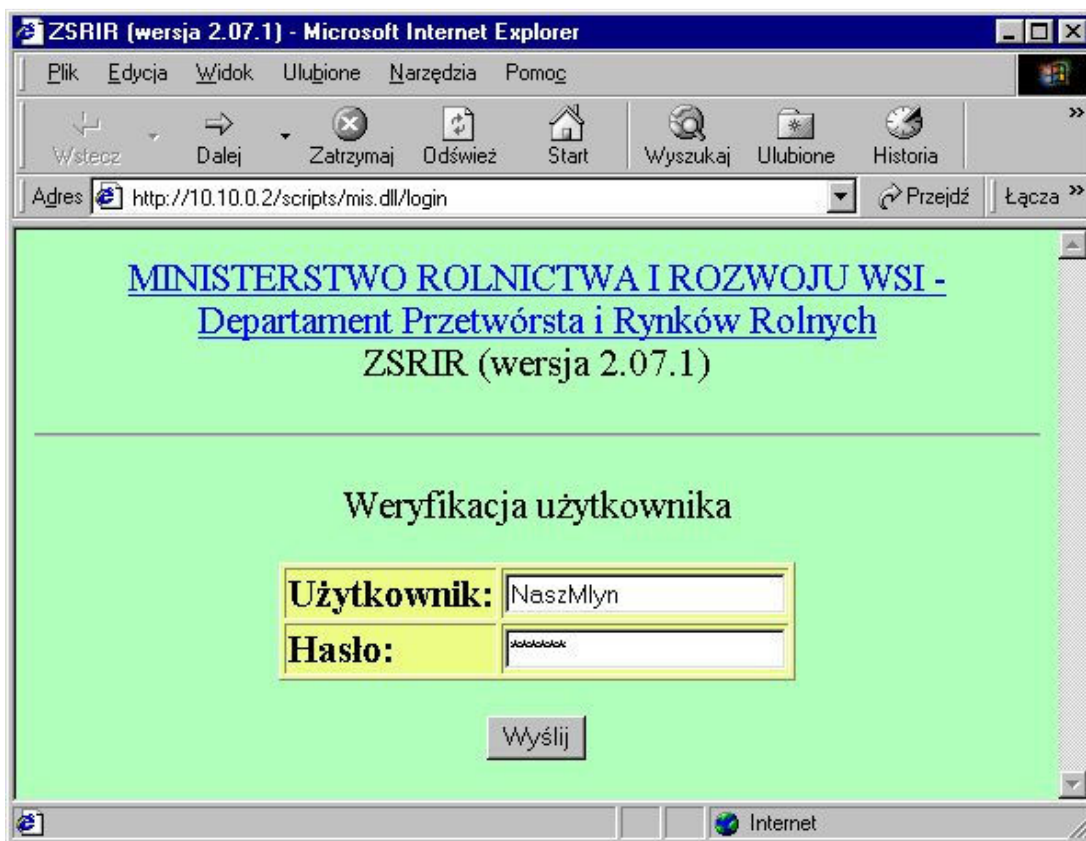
ZSRIR (wersja 2.07.1) - Microsoft Internet Explorer

Plik Edycja Widok Ulubione Narzędzia Pomoc

Wstecz Dalej Zatrzymaj Odśwież Start Wyszukaj Ulubione Historia

Adres http://10.10.0.2/scripts/mis.dll/login Przejdź Łącza

MINISTERSTWO ROLNICTWA I ROZWOJU WSI - Departament Przetwórsta i Rynków Rolnych
ZSRIR (wersja 2.07.1)

Weryfikacja użytkownika

| Użytkownik: | NaszMlyn |
|---|---|
| Hasło: | ****** |

Wyślij

Internet